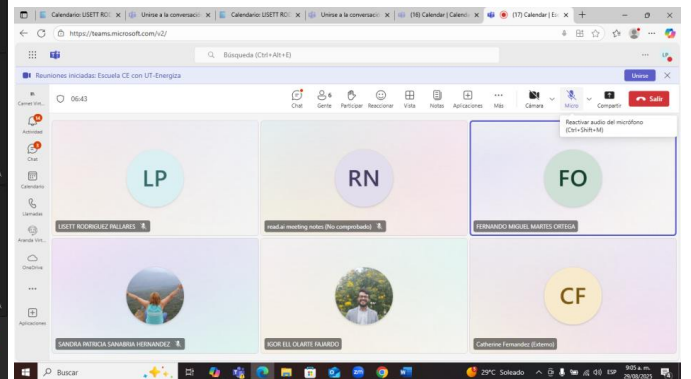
Calendario: LISETT RO | Unirse a la conversació | Calendario: LISETT RO | Unirse a la conversació | (18) Calendar | Calend | (17) Calendar | Ca

https://teams.microsoft.com/v2/

Búsqueda (Ctrl+Alt+E)

Reuniones iniciadas: Escuela CE con UT-Energiza

Unirse

06:43

Chat Gente Participar Reaccionar Vista Notas Aplicaciones Más Cámara Micro Compartir Salir

Reactivar audio del micrófono (Ctrl+Shift+M)

Actividad Chat Calendario Llamadas Aranda Virt... OneDrive Aplicaciones

LP
LISETT RODRIGUEZ PALLARES

RN
read.ai meeting notes (No comprobado)

FO
FERNANDO MIGUEL MARTES ORTEGA

SANDRA PATRICIA SANABRIA HERNANDEZ

IGOR ELI OLARTE FAJARDO

CF
Catherine Fernandez (Externo)

Buscar

29°C Soleado ESP 9:05 a. m. 29/08/2023